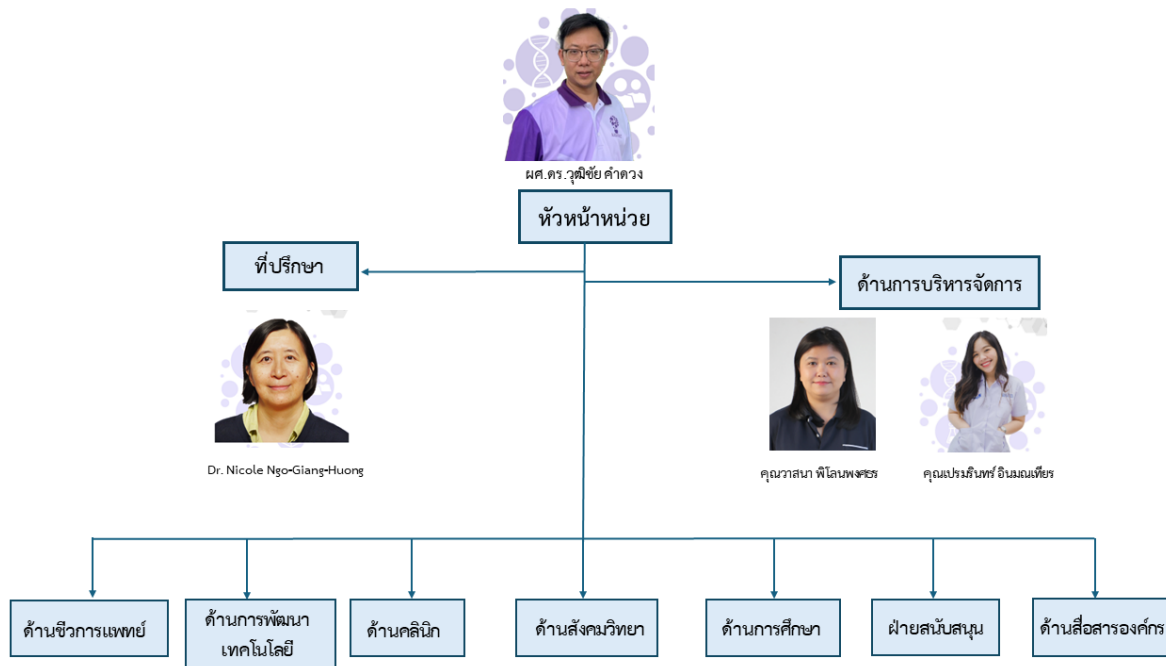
ผศ.ดร.วุฒิชัย คำดวง

หัวหน้าหน่วย

ที่ปรึกษา

ด้านการบริหารจัดการ

Dr. Nicole Ngo-Giang-Huong

คุณวาสนา พิโลนพงศธร

คุณเปรมสินทร์ อินมณเทียร

ด้านชีวการแพทย์

ด้านการพัฒนาเทคโนโลยี

ด้านคลินิก

ด้านสังคมวิทยา

ด้านการศึกษา

ฝ่ายสนับสนุน

ด้านสื่อสารองค์กร